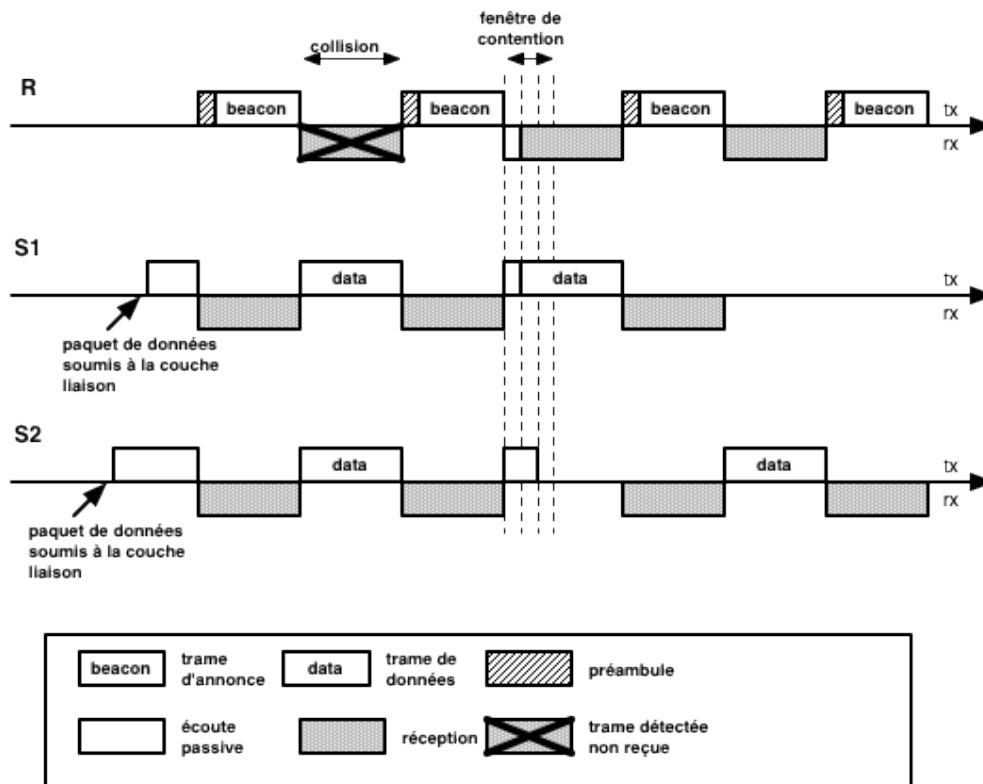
fenêtre de contention

collision

R

beacon

beacon

beacon

beacon

tx

rx

S1

data

data

tx

rx

paquet de données soumis à la couche liaison

S2

data

data

tx

rx

paquet de données soumis à la couche liaison

beacon trame d'annonce

data trame de données

préambule

écoute passive

réception

trame détectée non reçue